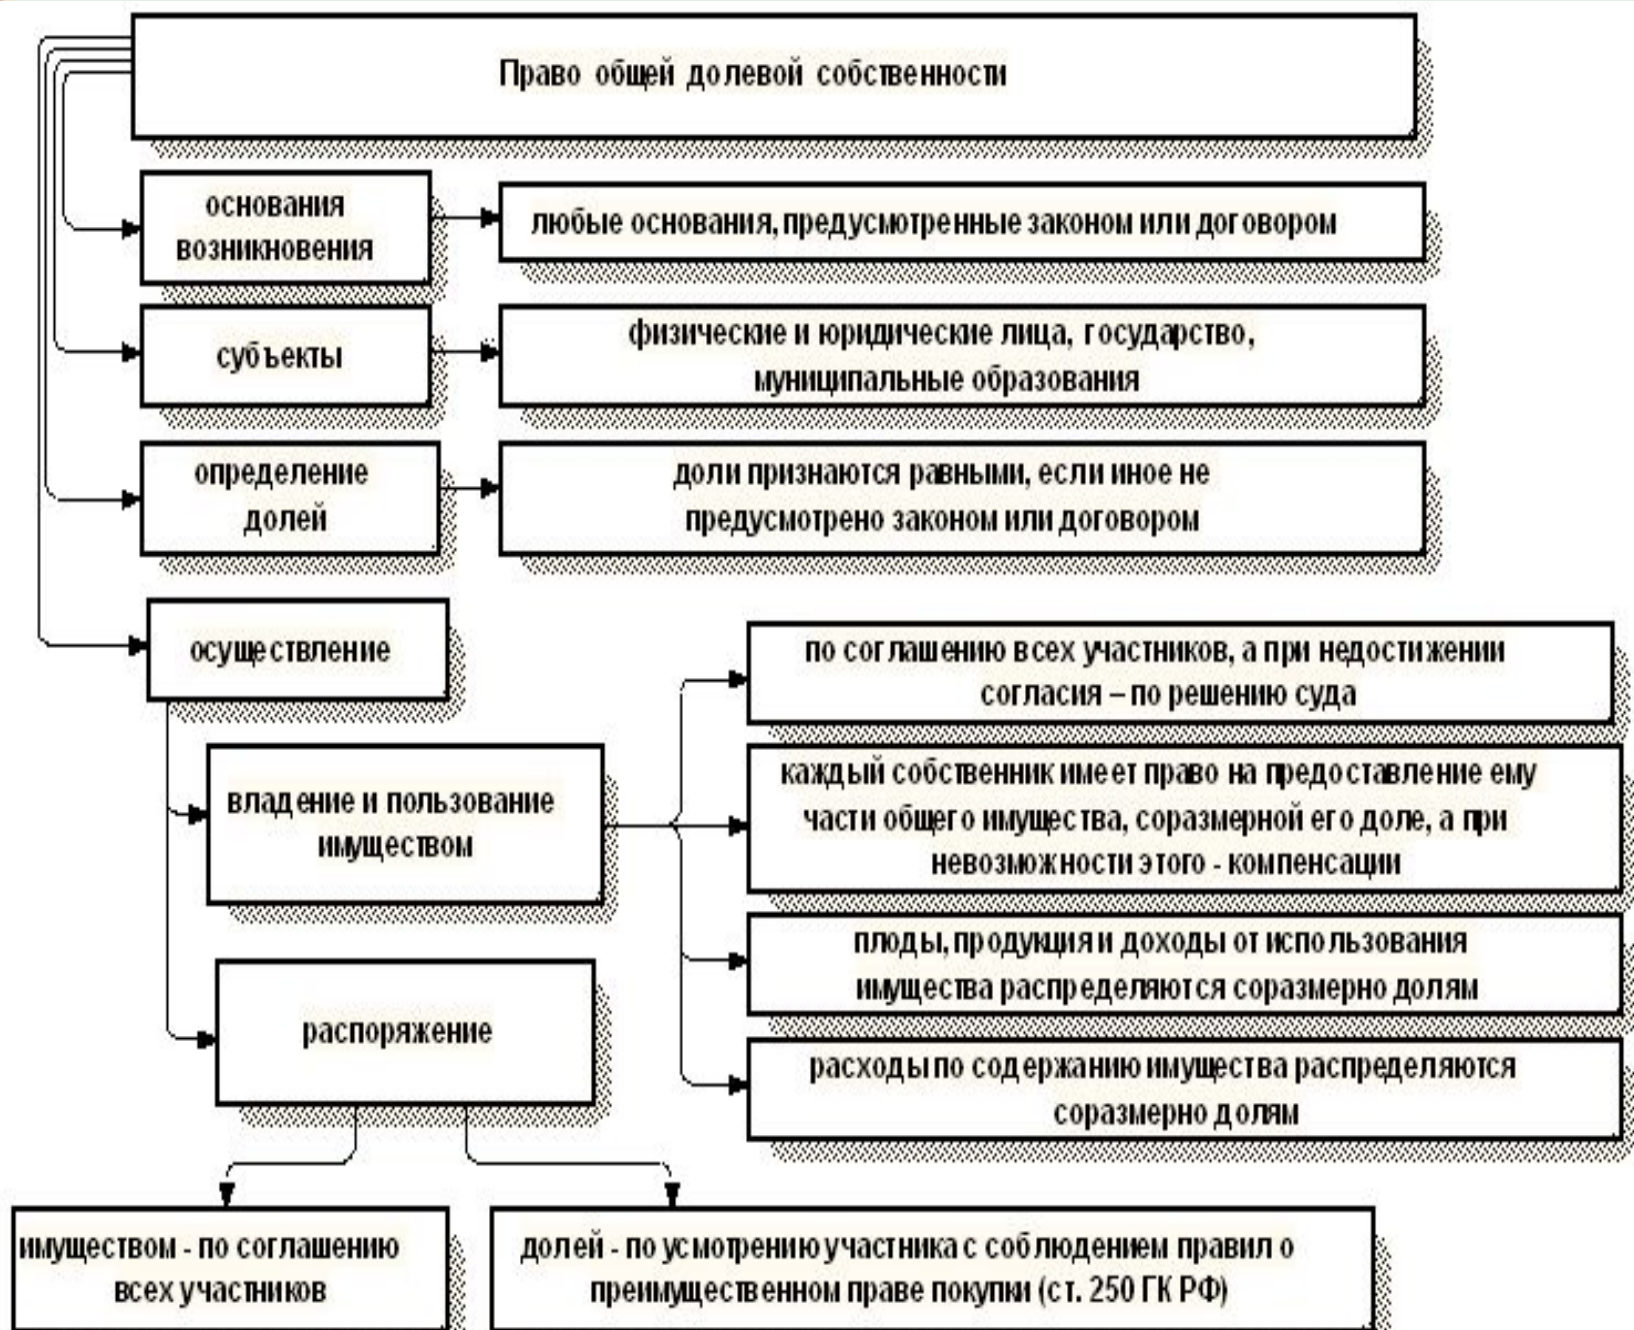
Право общей долевой собственности

основания возникновения

любые основания, предусмотренные законом или договором

субъекты

физические и юридические лица, государство, муниципальные образования

определение долей

доли признаются равными, если иное не предусмотрено законом или договором

осуществление

владение и пользование имуществом

по соглашению всех участников, а при недостижении согласия – по решению суда

каждый собственник имеет право на предоставление ему части общего имущества, соразмерной его доле, а при невозможности этого - компенсации

плоды, продукция и доходы от использования имущества распределяются соразмерно долям

расходы по содержанию имущества распределяются соразмерно долям

распоряжение

имуществом - по соглашению всех участников

долей - по усмотрению участника с соблюдением правил о преимущественном праве покупки (ст. 250 ГК РФ)